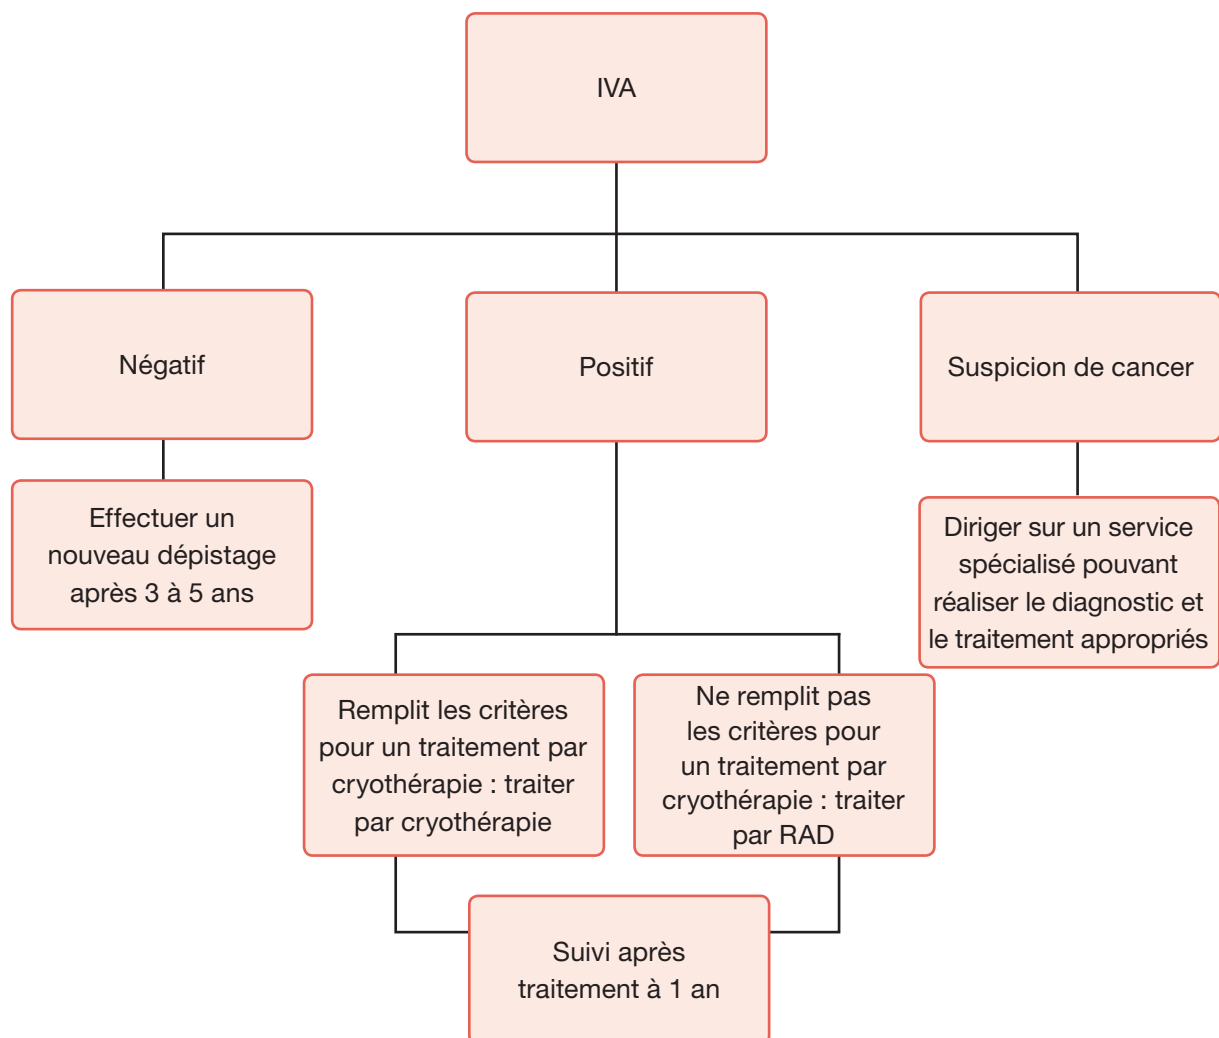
IVA

Négatif

Positif

Suspicion de cancer

Effectuer un nouveau dépistage après 3 à 5 ans

Diriger sur un service spécialisé pouvant réaliser le diagnostic et le traitement appropriés

Remplit les critères pour un traitement par cryothérapie : traiter par cryothérapie

Ne remplit pas les critères pour un traitement par cryothérapie : traiter par RAD

Suivi après traitement à 1 an